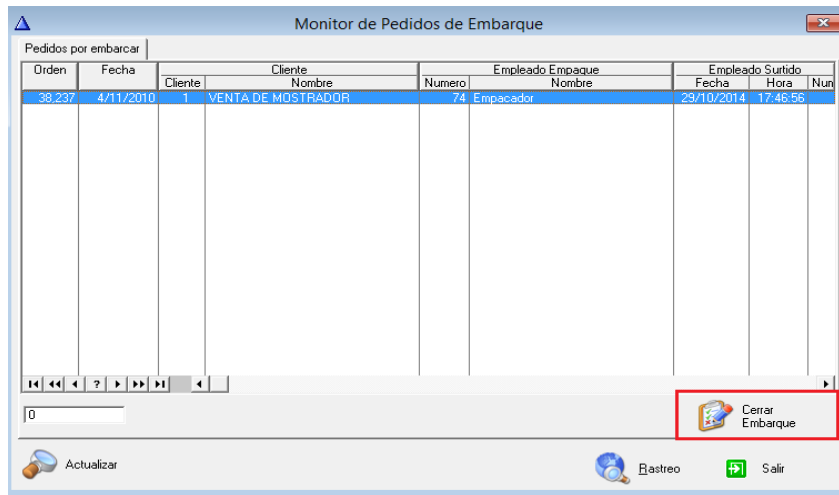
Monitor de Pedidos de Embarque

Pedidos por embarcar

| Orden | Fecha | Cliente | Nombre | Numero | Nombre | Fecha | Hora | Nun |
|---|---|---|---|---|---|---|---|---|
| 38,237 | 4/11/2010 | 1 | VENTA DE MOSTRADOR | 74 | Empacador | 29/10/2014 | 17:46:56 | |

Cliente
Empleado Empaque
Empleado Surtido

?

0

Cerrar Embarque

Actualizar

Rastreo

Salir